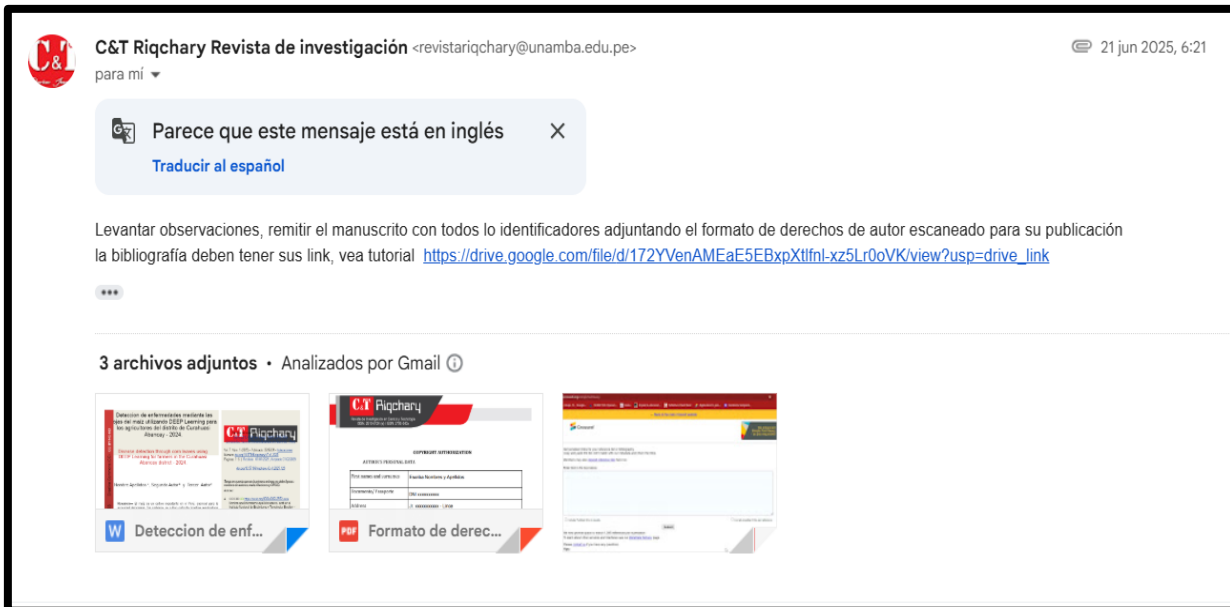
C&T Riqchary Revista de investigación <revistariqchary@unamba.edu.pe>
para mí

21 jun 2025, 6:21

Parece que este mensaje está en inglés
Traducir al español

Levantar observaciones, remitir el manuscrito con todos lo identificadores adjuntando el formato de derechos de autor escaneado para su publicación
la bibliografía deben tener sus link, vea tutorial https://drive.google.com/file/d/172YVenAMEaE5EBxpXtlfnl-xz5Lr0oVK/view?usp=drive_link

•••

3 archivos adjuntos • Analizados por Gmail

Detección de enfermedades mediante las hojas del maíz utilizando DEEP Learning para los agricultores del distrito de Curahuasi Abancay - 2024

C&T Riqchary

Detección de enf...

C&T Riqchary

COPYRIGHT AUTHORIZATION

AUTHOR'S PERSONAL DATA

Formato de derec...

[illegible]